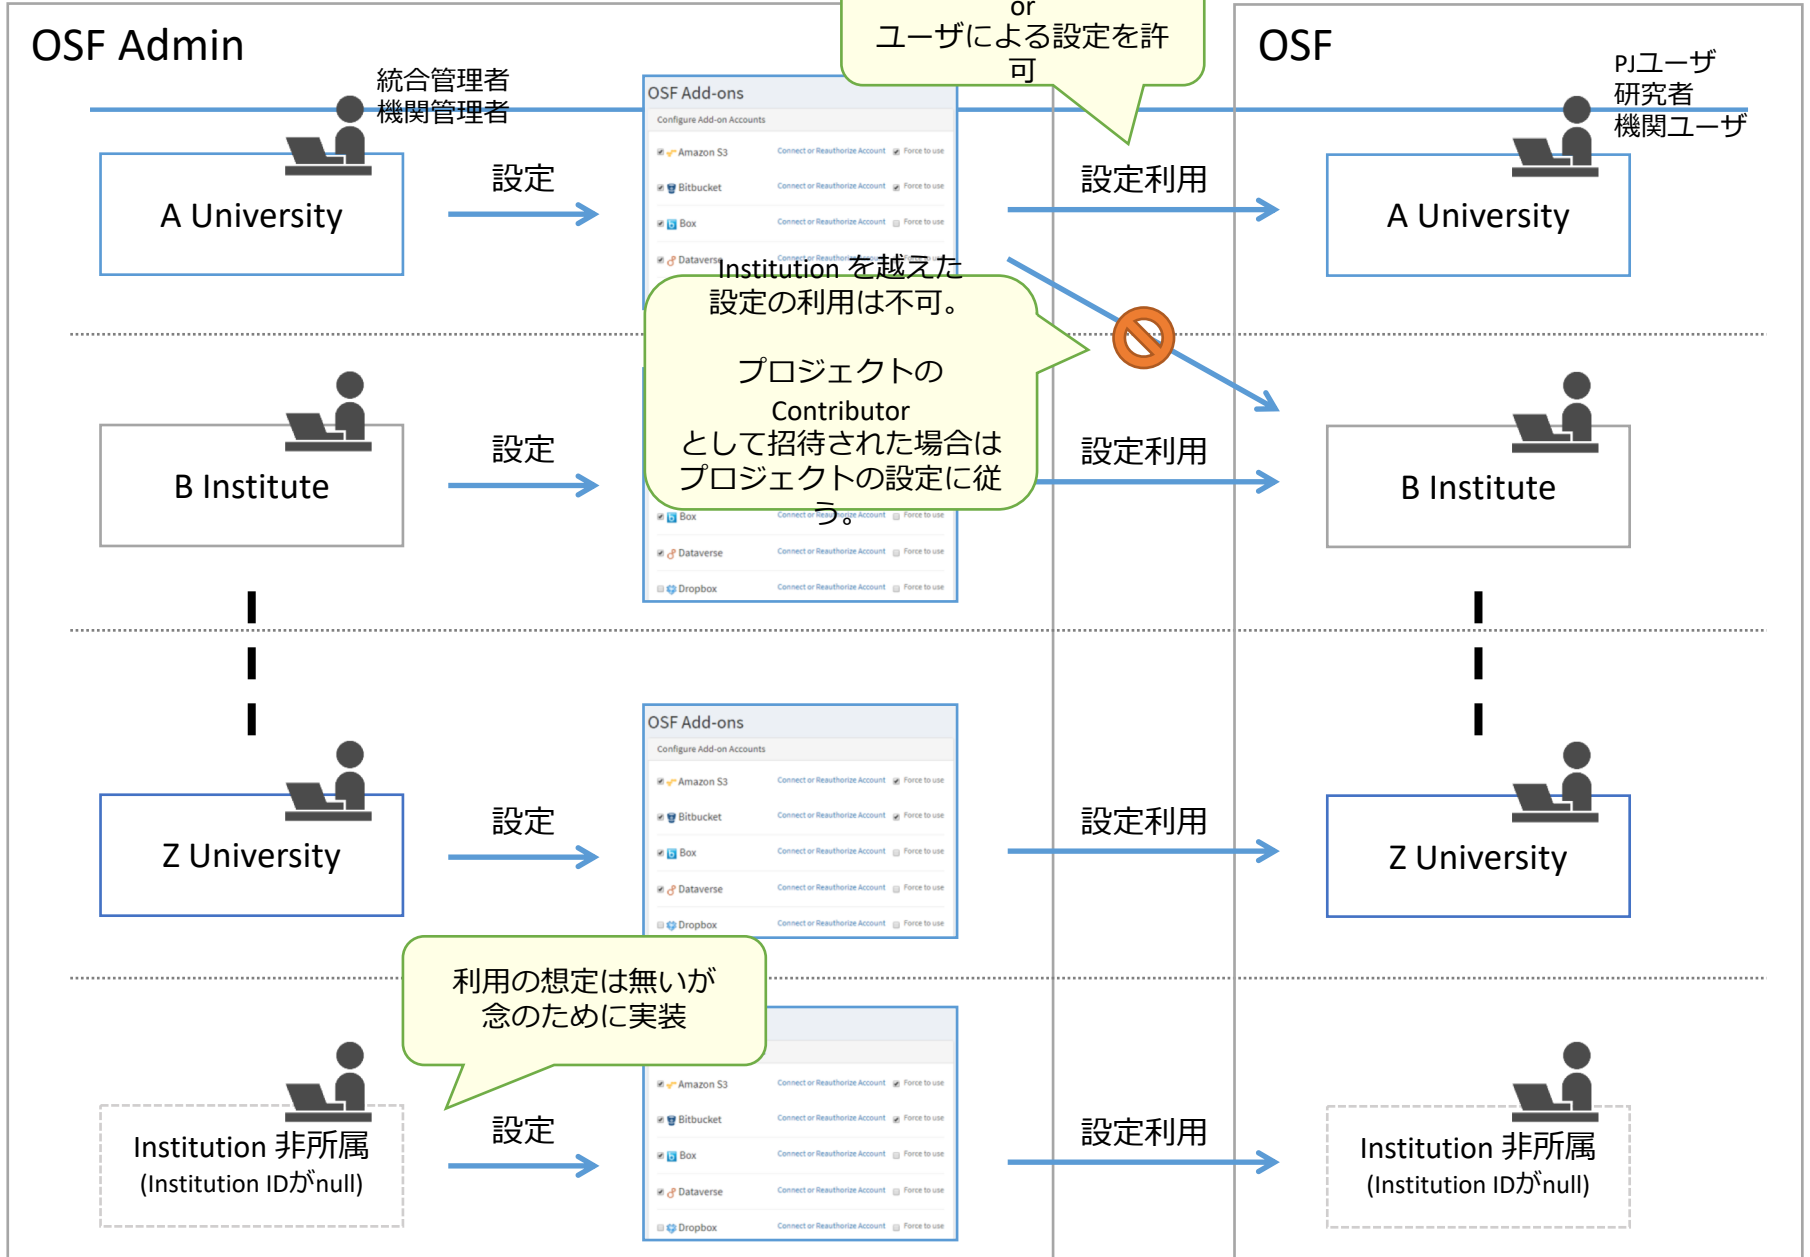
OSF Admin

統合管理者
機関管理者

or
ユーザによる設定を許可

OSF

PJユーザ
研究者
機関ユーザ

A University

設定

OSF Add-ons
Configure Add-on Accounts
Amazon S3 Connect or Reauthorize Account Force to use
Bitbucket Connect or Reauthorize Account Force to use
Box Connect or Reauthorize Account Force to use
Dataverse Connect or Reauthorize Account Force to use

設定利用

A University

Institution を越えた
設定の利用は不可。

プロジェクトの
Contributor
として招待された場合は
プロジェクトの設定に従う。

B Institute

設定

Box Connect or Reauthorize Account Force to use
Dataverse Connect or Reauthorize Account Force to use
Dropbox Connect or Reauthorize Account Force to use

設定利用

B Institute

Z University

設定

OSF Add-ons
Configure Add-on Accounts
Amazon S3 Connect or Reauthorize Account Force to use
Bitbucket Connect or Reauthorize Account Force to use
Box Connect or Reauthorize Account Force to use
Dataverse Connect or Reauthorize Account Force to use
Dropbox Connect or Reauthorize Account Force to use

設定利用

Z University

利用の想定は無いが
念のために実装

Institution 非所属
(Institution IDがnull)

設定

Amazon S3 Connect or Reauthorize Account Force to use
Bitbucket Connect or Reauthorize Account Force to use
Box Connect or Reauthorize Account Force to use
Dataverse Connect or Reauthorize Account Force to use
Dropbox Connect or Reauthorize Account Force to use

設定利用

Institution 非所属
(Institution IDがnull)